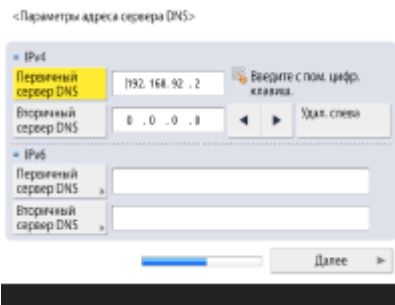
<Параметры адреса сервера DNS>

IPv4

Первичный сервер DNS

192. 168. 92 . 2

Введите с пом. цифр. клавиш.

Вторичный сервер DNS

0 . 0 . 0 . 0

◄ ►

Удал. слева

IPv6

Первичный сервер DNS

Вторичный сервер DNS

Далее ►